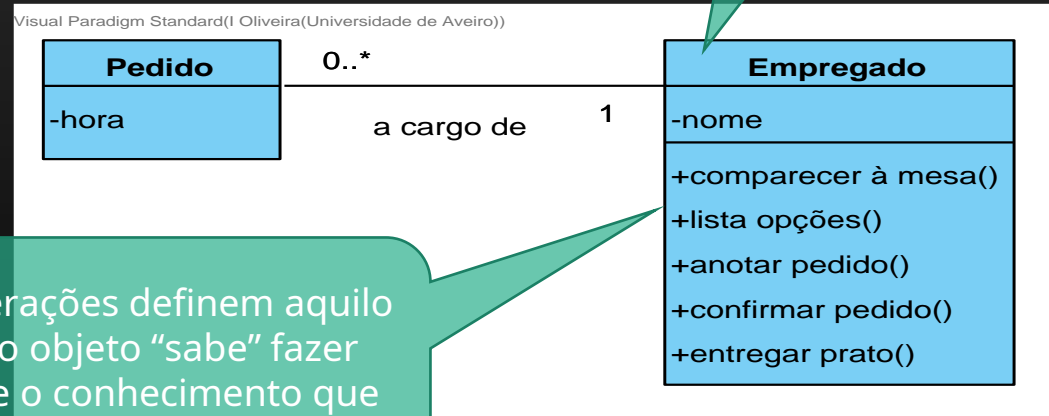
Visual Paradigm Standard(I Oliveira(Universidade de Aveiro))

Pedido
-hora

0..*
a cargo de
1

Empregado
-nome
+comparecer à mesa()
+lista opções()
+anotar pedido()
+confirmar pedido()
+entregar prato()

erações definem aquilo
o objeto “sabe” fazer
e o conhecimento que